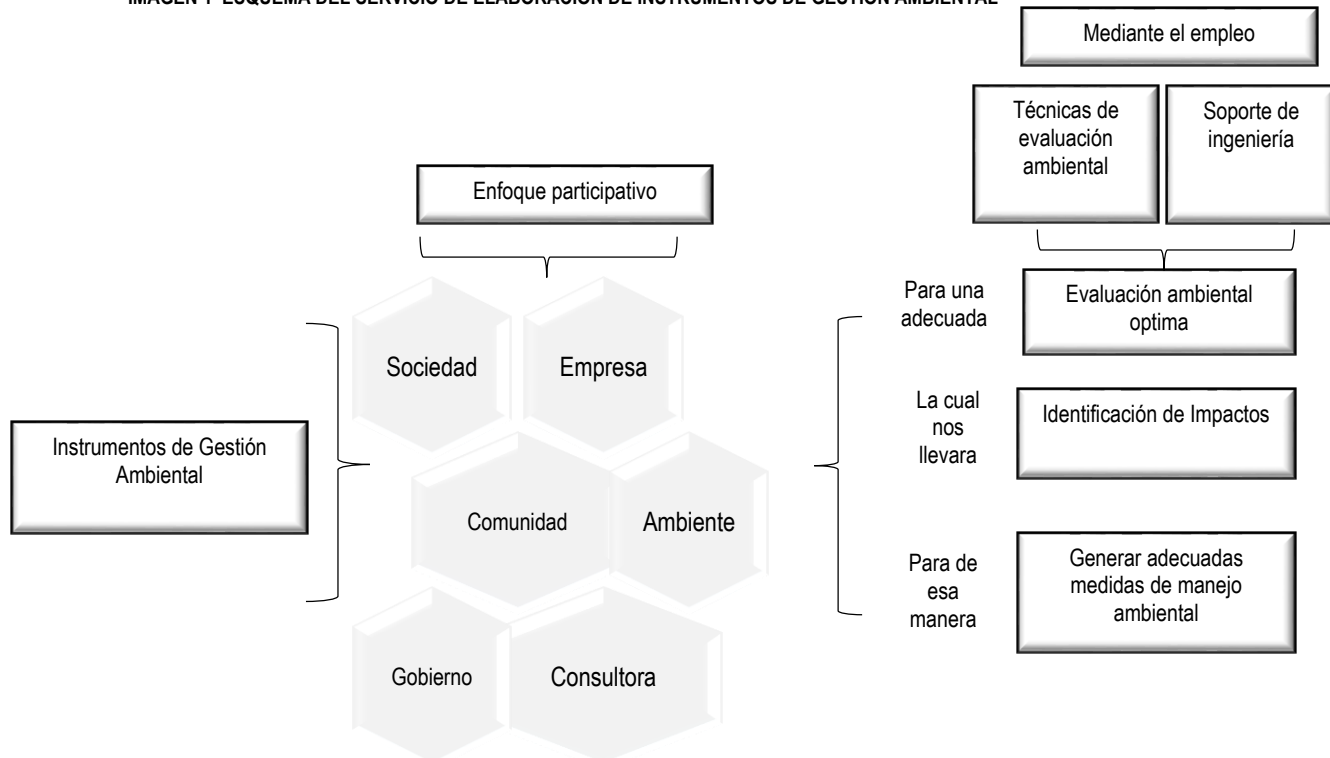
IMAGEN 1 ESQUEMA DEL SERVICIO DE ELABORACIÓN DE INSTRUMENTOS DE GESTIÓN AMBIENTAL

Mediante el empleo

Técnicas de evaluación ambiental

Soporte de ingeniería

Enfoque participativo

Para una adecuada

Evaluación ambiental optima

Sociedad

Empresa

La cual nos llevara

Identificación de Impactos

Instrumentos de Gestión Ambiental

Comunidad

Ambiente

Para de esa manera

Generar adecuadas medidas de manejo ambiental

Gobierno

Consultora